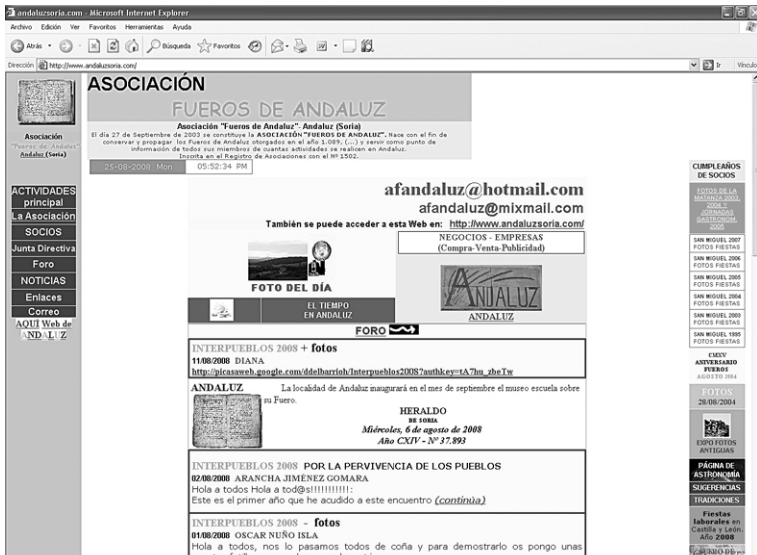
andaluzsoria.com - Microsoft Internet Explorer

Archivo Edición Ver Favoritos Herramientas Ayuda

Atrás Búsqueda Favoritos

Dirección http://www.andaluzsoria.com/ Ir Vínculos

Asociación "Fueros de Andaluz" Andaluz (Soria)

ASOCIACIÓN

FUEROS DE ANDALUZ

Asociación "Fueros de Andaluz". Andaluz (Soria)

El día 27 de Septiembre de 2003 se constituye la ASOCIACIÓN "FUEROS DE ANDALUZ". Nace con el fin de conservar y propagar los Fueros de Andaluz otorgados en el año 1.089, (...) y servir como punto de información de todos sus miembros de cuantas actividades se realicen en Andaluz. Inscrita en el Registro de Asociaciones con el Nº 1502.

25-08-2008 Mon 05:52:34 PM

ACTIVIDADES principal
La Asociación
SOCIOS
Junta Directiva
Foro
NOTICIAS
Enlaces
Correo
AQUI Web de ANDALUZ

afandaluz@hotmail.com
afandaluz@mixmail.com

También se puede acceder a esta Web en: http://www.andaluzsoria.com/

NEGOCIOS - EMPRESAS
(Compra-Venta-Publicidad)

FOTO DEL DÍA

EL TIEMPO EN ANDALUZ

ANDALUZ

ANDALUZ

FORO

INTERPUEBLOS 2008 + fotos
11/08/2008 DIANA
http://picasaweb.google.com/ddelbarrioh/Interpueblos2008?authkey=tA7hu_zbeTw

ANDALUZ La localidad de Andaluz inaugurará en el mes de septiembre el museo escuela sobre su Fuero.

HERALDO
DE SORIA
Miércoles, 6 de agosto de 2008
Año CXIV - Nº 37.893

INTERPUEBLOS 2008 POR LA PERVIVENCIA DE LOS PUEBLOS
02/08/2008 ARANCHA JIMÉNEZ GOMARA
Hola a todos Hola a tod@s!!!!!!!!!!!:
Este es el primer año que he acudido a este encuentro (continúa)

INTERPUEBLOS 2008 - fotos
01/08/2008 OSCAR NUÑO ISLA
Hola a todos, nos lo pasamos todos de coña y para demostrarlo os pongo unas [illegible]

CUMPLEAÑOS DE SOCIOS

FOTOS DE LA MATANZA 2007, 2006 Y JORNADAS GASTRONOM. 2005

SAN MIGUEL 2007 FOTOS FIESTAS
SAN MIGUEL 2006 FOTOS FIESTAS
SAN MIGUEL 2005 FOTOS FIESTAS
SAN MIGUEL 2004 FOTOS FIESTAS
SAN MIGUEL 2003 FOTOS FIESTAS
SAN MIGUEL 1995 FOTOS FIESTAS

CMXV ANIVERSARIO FUEROS AGOSTO 2004

FOTOS 28/08/2004

EXPO FOTOS ANTIGUAS

PÁGINA DE ASTRONOMÍA

SUGERENCIAS

TRADICIONES

Fiestas laborales en Castilla y León, Año 2008

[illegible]